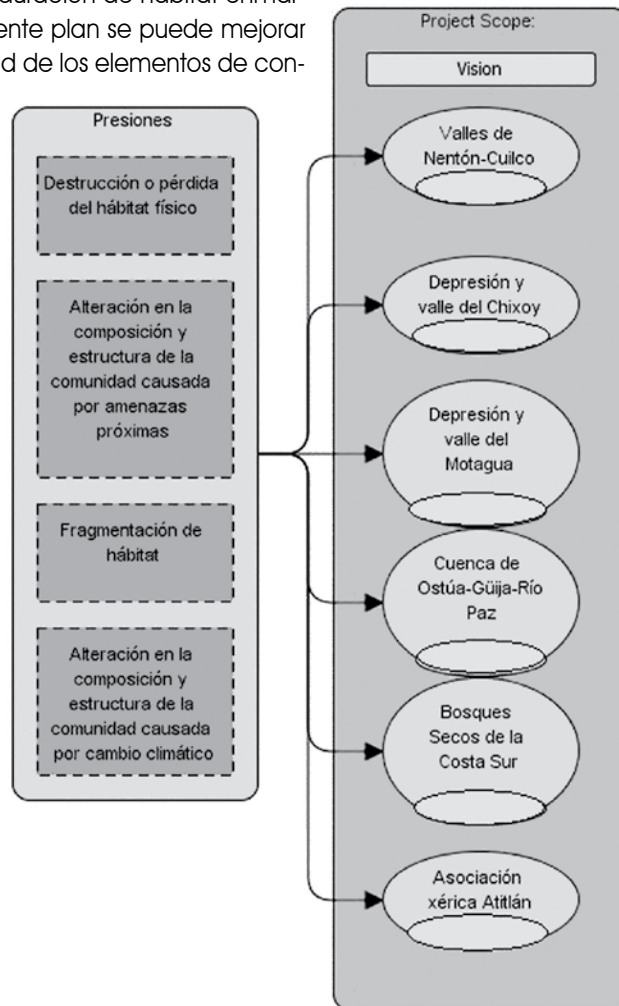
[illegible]ente plan se puede mejorar
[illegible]d de los elementos de con-

Presiones

Destrucción o pérdida del hábitat físico

Alteración en la composición y estructura de la comunidad causada por amenazas próximas

Fragmentación de hábitat

Alteración en la composición y estructura de la comunidad causada por cambio climático

Project Scope:

Vision

Valles de Nentón-Cuilco

Depresión y valle del Chixoy

Depresión y valle del Motagua

Cuenca de Ostúa-Güija-Río Paz

Bosques Secos de la Costa Sur

Asociación xérica Atitlán